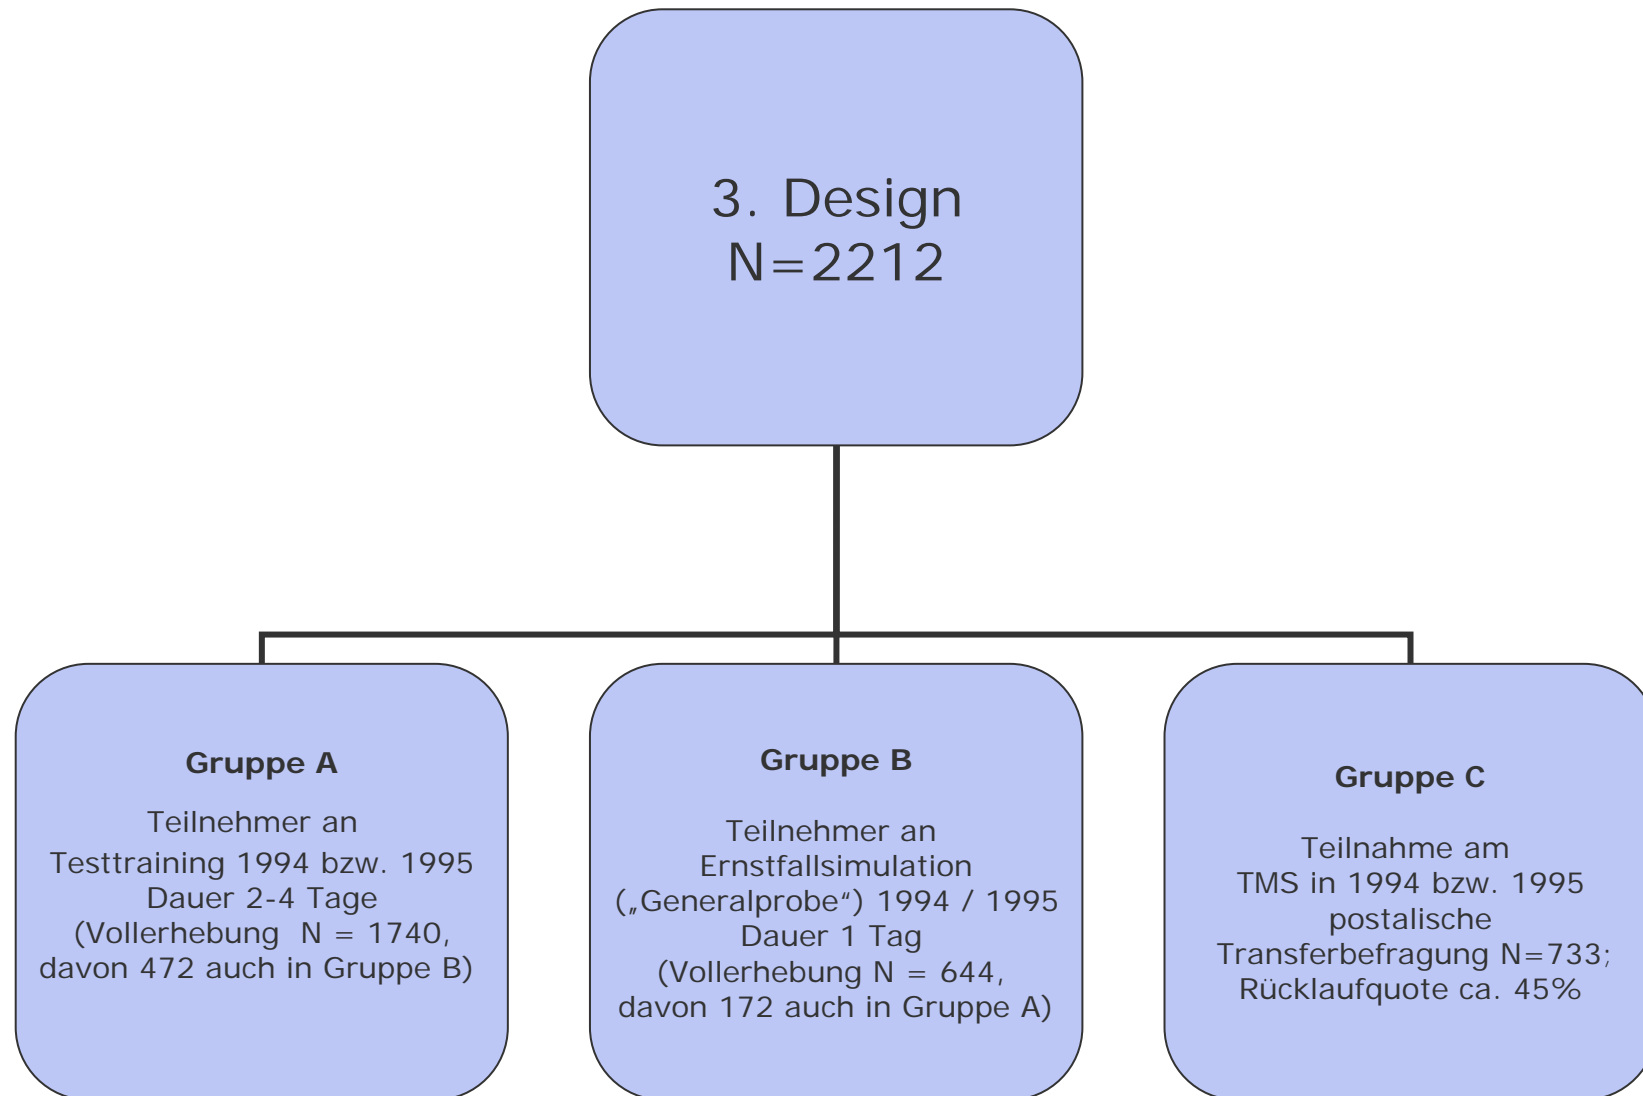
3. Design
N=2212

**Gruppe A**

Teilnehmer an
Testtraining 1994 bzw. 1995
Dauer 2-4 Tage
(Vollerhebung N = 1740,
davon 472 auch in Gruppe B)

**Gruppe B**

Teilnehmer an
Ernstfallsimulation
(„Generalprobe“) 1994 / 1995
Dauer 1 Tag
(Vollerhebung N = 644,
davon 172 auch in Gruppe A)

**Gruppe C**

Teilnahme am
TMS in 1994 bzw. 1995
postalische
Transferbefragung N=733;
Rücklaufquote ca. 45%